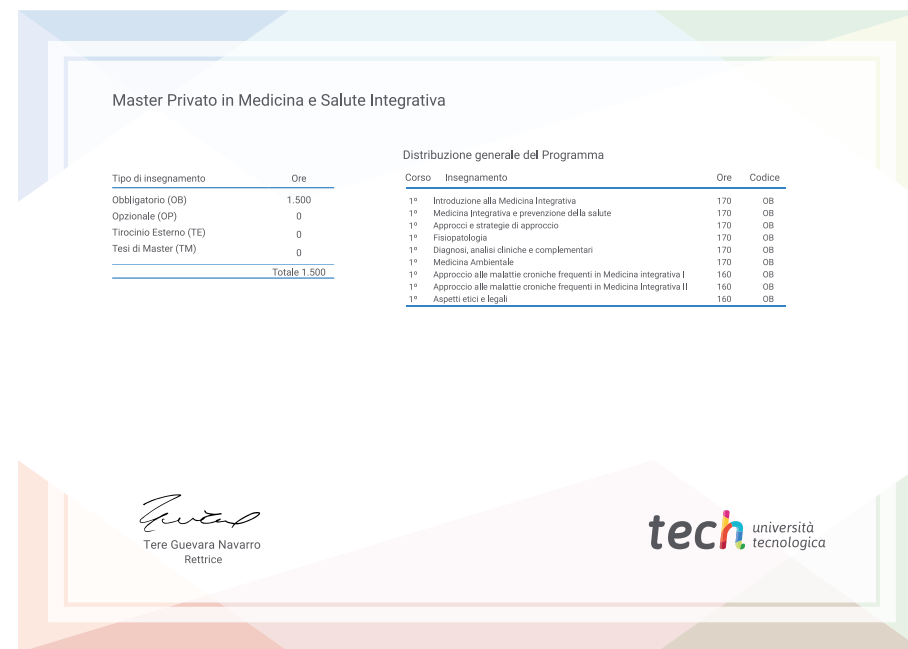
Master Privato in Medicina e Salute Integrativa

| Tipo di insegnamento | Ore |
|---|---|
| Obbligatorio (OB) | 1.500 |
| Opzionale (OP) | 0 |
| Tirocinio Esterno (TE) | 0 |
| Tesi di Master (TM) | 0 |
| | Totale 1.500 |

Distribuzione generale del Programma

| Corso | Insegnamento | Ore | Codice |
|---|---|---|---|
| 1º | Introduzione alla Medicina Integrativa | 170 | OB |
| 1º | Medicina Integrativa e prevenzione della salute | 170 | OB |
| 1º | Approcci e strategie di approccio | 170 | OB |
| 1º | Fisiopatologia | 170 | OB |
| 1º | Diagnosi, analisi cliniche e complementari | 170 | OB |
| 1º | Medicina Ambientale | 170 | OB |
| 1º | Approccio alle malattie croniche frequenti in Medicina integrativa I | 160 | OB |
| 1º | Approccio alle malattie croniche frequenti in Medicina Integrativa II | 160 | OB |
| 1º | Aspetti etici e legali | 160 | OB |

Tere Guevara Navarro
Rettrice

tech università tecnologica